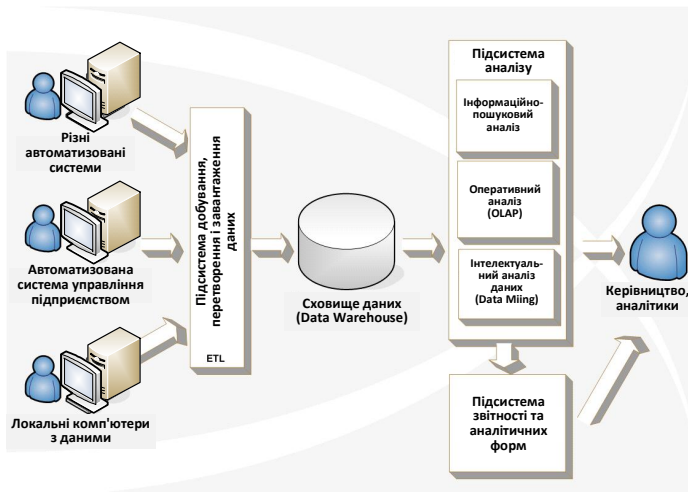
Різні автоматизовані системи

Автоматизована система управління підприємством

Локальні комп'ютери з даними

Підсистема добування, перетворення і завантаження даних

ETL

Сховище даних (Data Warehouse)

Підсистема аналізу

Інформаційно-пошуковий аналіз

Оперативний аналіз (OLAP)

Інтелектуальний аналіз даних (Data Miing)

Підсистема звітності та аналітичних форм

Керівництво, аналітики